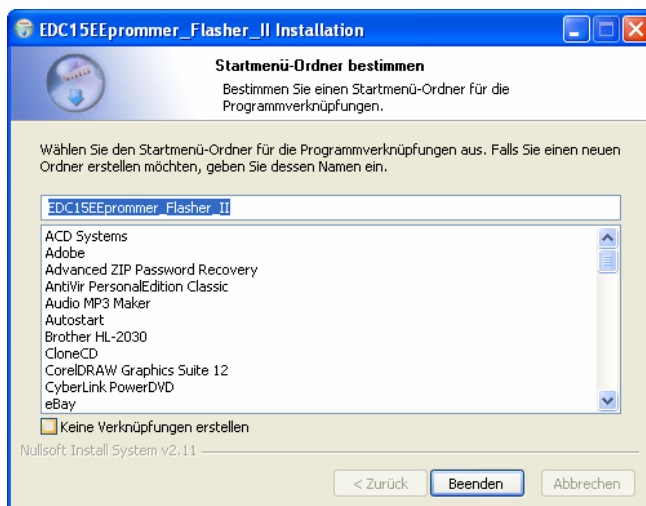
EDC15EEprommer_Flasher_II Installation

Startmenü-Ordner bestimmen

Bestimmen Sie einen Startmenü-Ordner für die Programmverknüpfungen.

Wählen Sie den Startmenü-Ordner für die Programmverknüpfungen aus. Falls Sie einen neuen Ordner erstellen möchten, geben Sie dessen Namen ein.

EDC15EEprommer_Flasher_II

ACD Systems
Adobe
Advanced ZIP Password Recovery
AntiVir PersonalEdition Classic
Audio MP3 Maker
Autostart
Brother HL-2030
CloneCD
CorelDRAW Graphics Suite 12
CyberLink PowerDVD
eBay

Keine Verknüpfungen erstellen

Nullsoft Install System v2.11

< Zurück
Beenden
Abbrechen